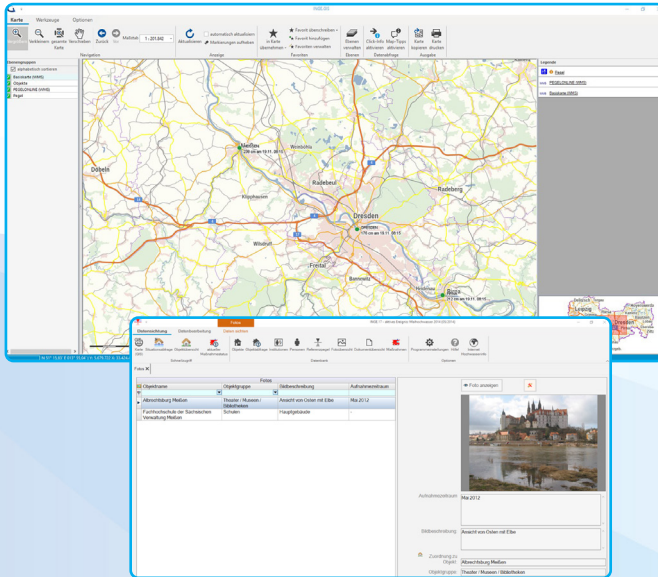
Karte | Werkzeuge | Optionen

Vergrößern | Verkleinern | gesamte Karte | Verschieben | Zurück | Vor | Maßstab | 1 : 231.842 | Aktualisieren | automatisch aktualisieren | Markierungen aufheben | in Karte übernehmen | Favorit überschreiben | Favorit hinzufügen | Favoriten verwalten | Ebenen verwalten | Click-Info aktivieren | Map-Tipps aktivieren | Karte kopieren | Karte drucken

Navigation | Anzeige | Favoriten | Ebenen | Datenabfrage | Ausgabe

Darstellungsgruppen
alphabetisch sortieren
Basiskarte (WMS)
Objekte
PEGELONLINE (WMS)
Regel

Legende
Regel
PEGELONLINE (WMS)
Basiskarte (WMS)

Meißen
Weinböhla
Radebeul
Radeberg
Döbeln
Dresden
Freital
Wilsdruff
Heidenau
Pirna

Fotos

Datenverwaltung | Datenbeschreibung | Daten tauschen

Fotos

| Objektname | Objektgruppe | Bildbeschreibung | Aufnahmezeitraum |
|---|---|---|---|
| Albrechtsburg Meißen | Theater / Museen / Bibliotheken | Ansicht von Osten mit Elbe | Mai 2012 |
| Fachhochschule der Sächsischen Verwaltung Meißen | Schulen | Hauptgebäude | - |

Foto anzeigen

Aufnahmezeitraum: Mai 2012
Bildbeschreibung: Ansicht von Osten mit Elbe
Zuordnung zu
Objekt: Albrechtsburg Meißen
Objektgruppe: Theater / Museen / Bibliotheken